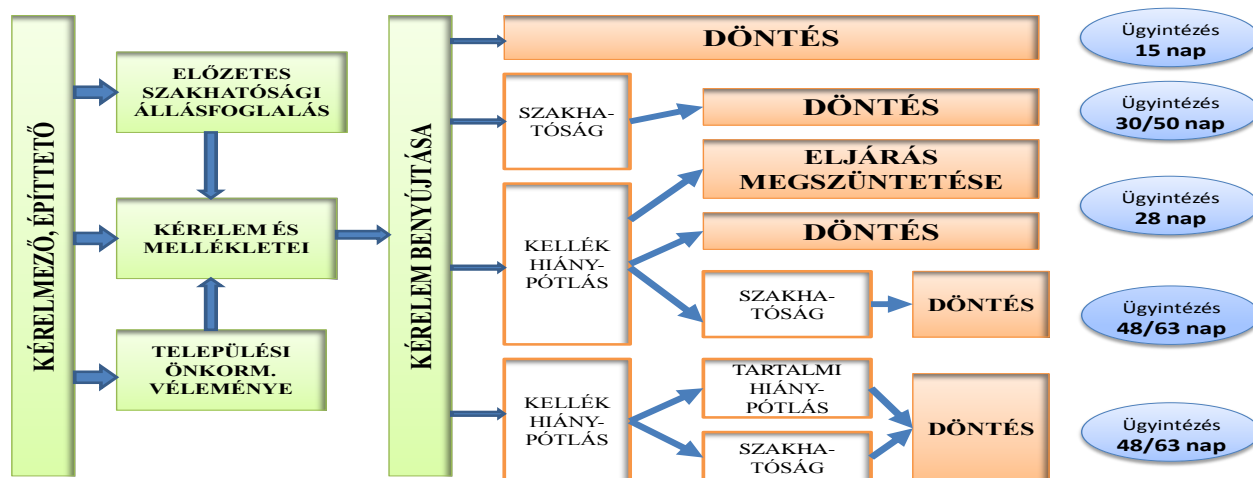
KÉRELMEZŐ, ÉPÍTTETŐ

ELŐZETES SZAKHATÓSÁGI ÁLLÁSFOGLALÁS

KÉRELEM ÉS MELLÉKLETEI

TELEPÜLÉSI ÖNKORM. VÉLEMÉNYE

KÉRELEM BENYÚJTÁSA

DÖNTÉS

Ügyintézés 15 nap

SZAKHATÓSÁG

DÖNTÉS

Ügyintézés 30/50 nap

KELLÉK HIÁNYPÓTLÁS

ELJÁRÁS MEGSZÜNTETÉSE

Ügyintézés 28 nap

DÖNTÉS

SZAKHATÓSÁG

DÖNTÉS

Ügyintézés 48/63 nap

KELLÉK HIÁNYPÓTLÁS

TARTALMI HIÁNYPÓTLÁS

SZAKHATÓSÁG

DÖNTÉS

Ügyintézés 48/63 nap